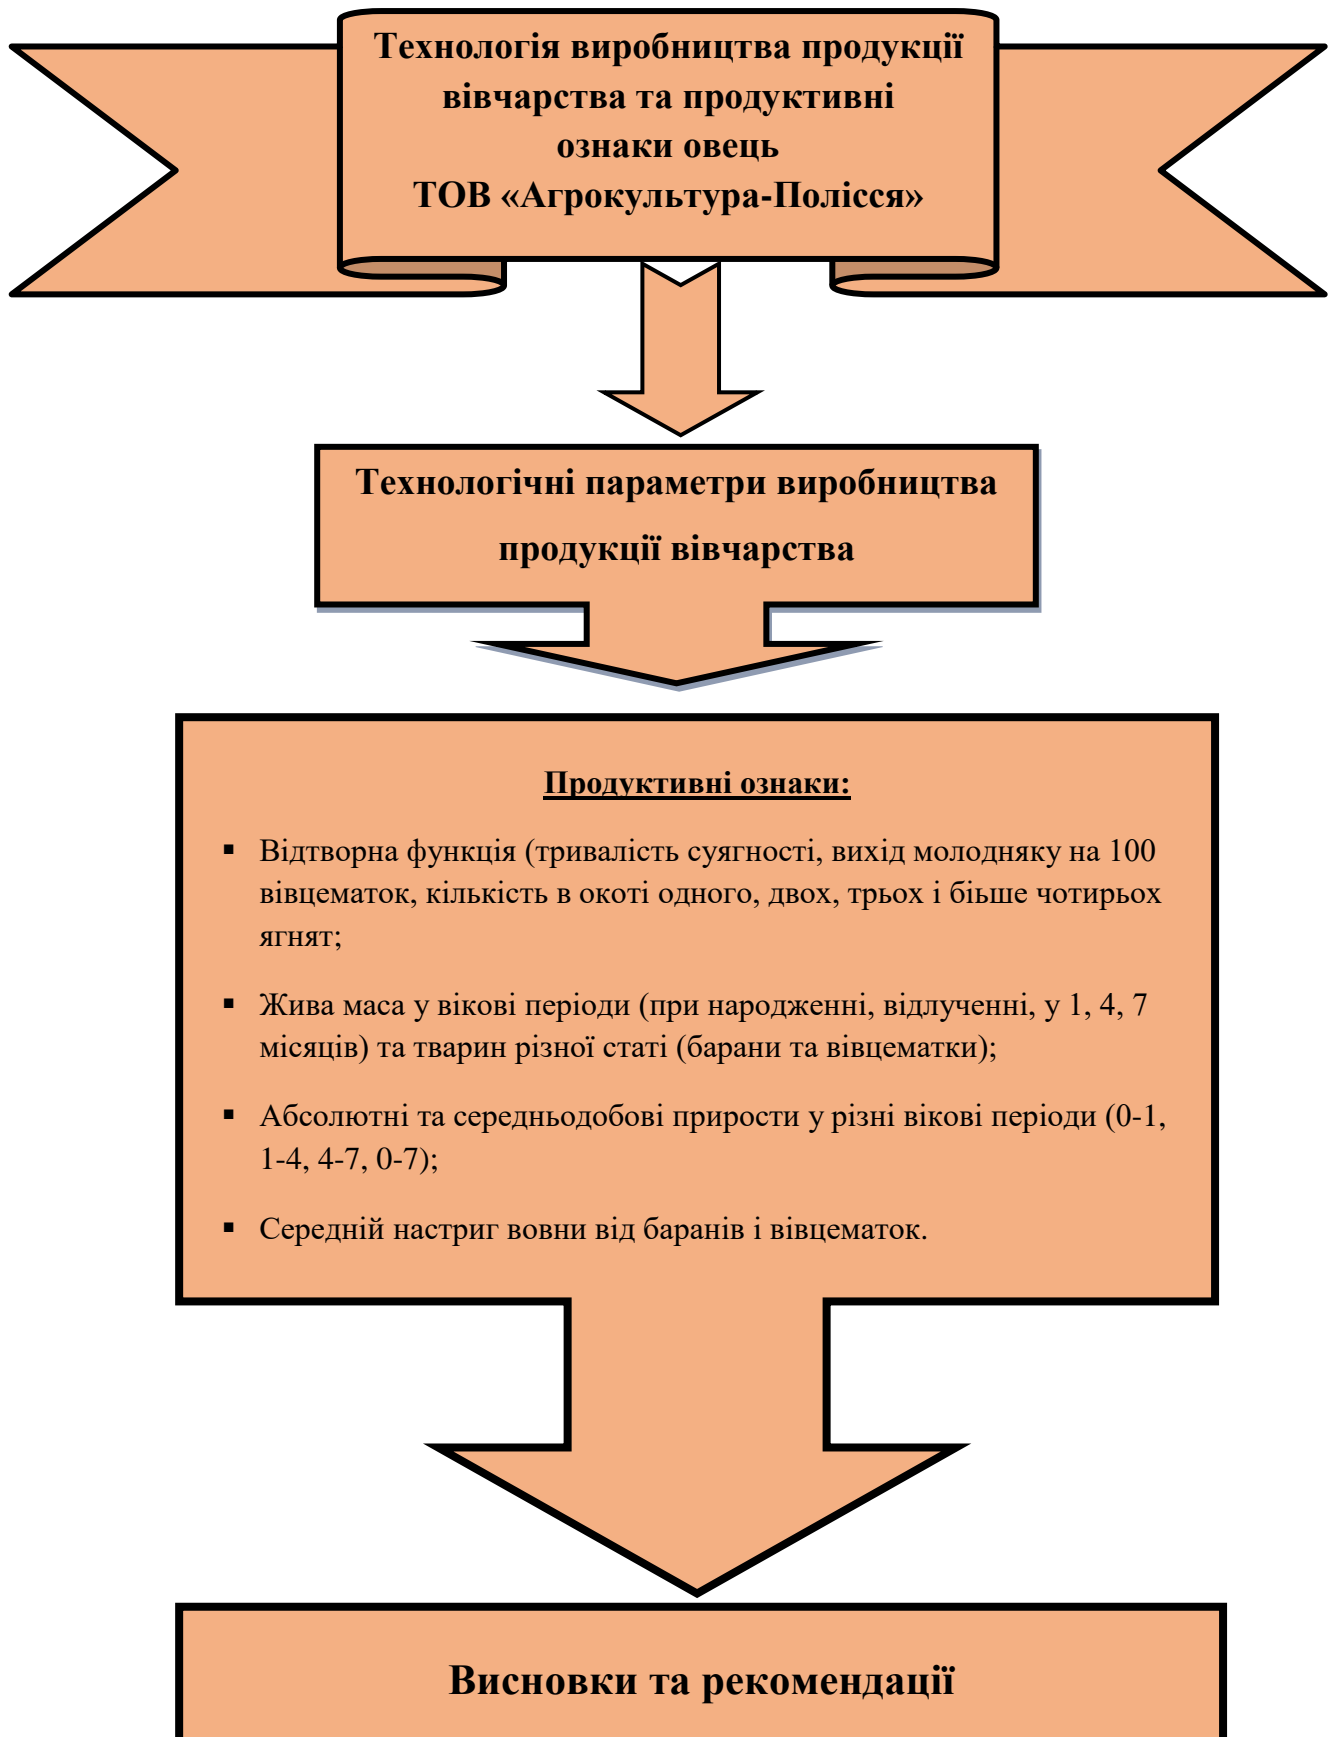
Технологія виробництва продукції вівчарства та продуктивні ознаки овець
ТОВ «Агрокультура-Полісся»

Технологічні параметри виробництва продукції вівчарства

Продуктивні ознаки:

▪ Відтворна функція (тривалість суягності, вихід молодняку на 100 вівцематок, кількість в окоті одного, двох, трьох і більше чотирьох ягнят;

▪ Жива маса у вікові періоди (при народженні, відлученні, у 1, 4, 7 місяців) та тварин різної статі (барани та вівцематки);

▪ Абсолютні та середньодобові прирости у різні вікові періоди (0-1, 1-4, 4-7, 0-7);

▪ Середній настриг вовни від баранів і вівцематок.

Висновки та рекомендації